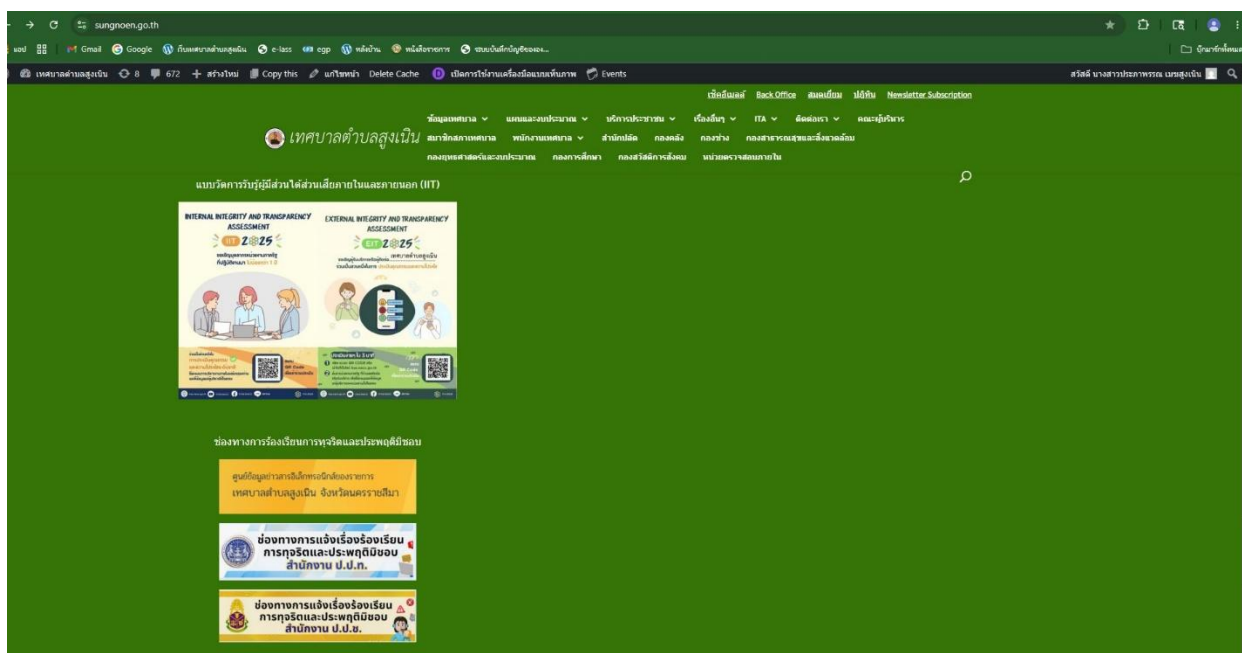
sungnoen.go.th

แอป Gmail Google ค้นหาเทศบาลตำบลสูงเนิน e-lass egp หลังบ้าน หนังสือราชการ ระบบบันทึกบัญชี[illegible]

บุ๊กมาร์กทั้งหมด

เทศบาลตำบลสูงเนิน 8 672 + สร้างใหม่ Copy this แก้ไขหน้า Delete Cache เปิดการใช้งานเครื่องมือแบบเห็นภาพ Events

สวัสดี นางสาวประภาพรรณ เนยสูงเนิน

เช็คอีเมล์ Back Office สมุดเยี่ยม ไปยัง Newsletter Subscription

เทศบาลตำบลสูงเนิน

ข้อมูลเทศบาล แผนและงบประมาณ บริการประชาชน เรื่องอื่นๆ ITA ติดต่อเรา คณะผู้บริหาร สมาชิกสภาเทศบาล พนักงานเทศบาล สำนักปลัด กองคลัง กองช่าง กองสาธารณสุขและสิ่งแวดล้อม กองยุทธศาสตร์และงบประมาณ กองการศึกษา กองสวัสดิการสังคม หน่วยตรวจสอบภายใน

แบบวัดการรับรู้ผู้มีส่วนได้ส่วนเสียภายในและภายนอก (IIT)

INTERNAL INTEGRITY AND TRANSPARENCY ASSESSMENT

IIT 2025

EXTERNAL INTEGRITY AND TRANSPARENCY ASSESSMENT

EIT 2025

เทศบาลตำบลสูงเนิน

ช่องทางการร้องเรียนการทุจริตและประพฤติมิชอบ

ศูนย์ข้อมูลข่าวสารอิเล็กทรอนิกส์ของราชการ เทศบาลตำบลสูงเนิน จังหวัดนครราชสีมา

ช่องทางการแจ้งเรื่องร้องเรียน การทุจริตและประพฤติมิชอบ สำนักงาน ป.ป.ท.

ช่องทางการแจ้งเรื่องร้องเรียน การทุจริตและประพฤติมิชอบ สำนักงาน ป.ป.ช.